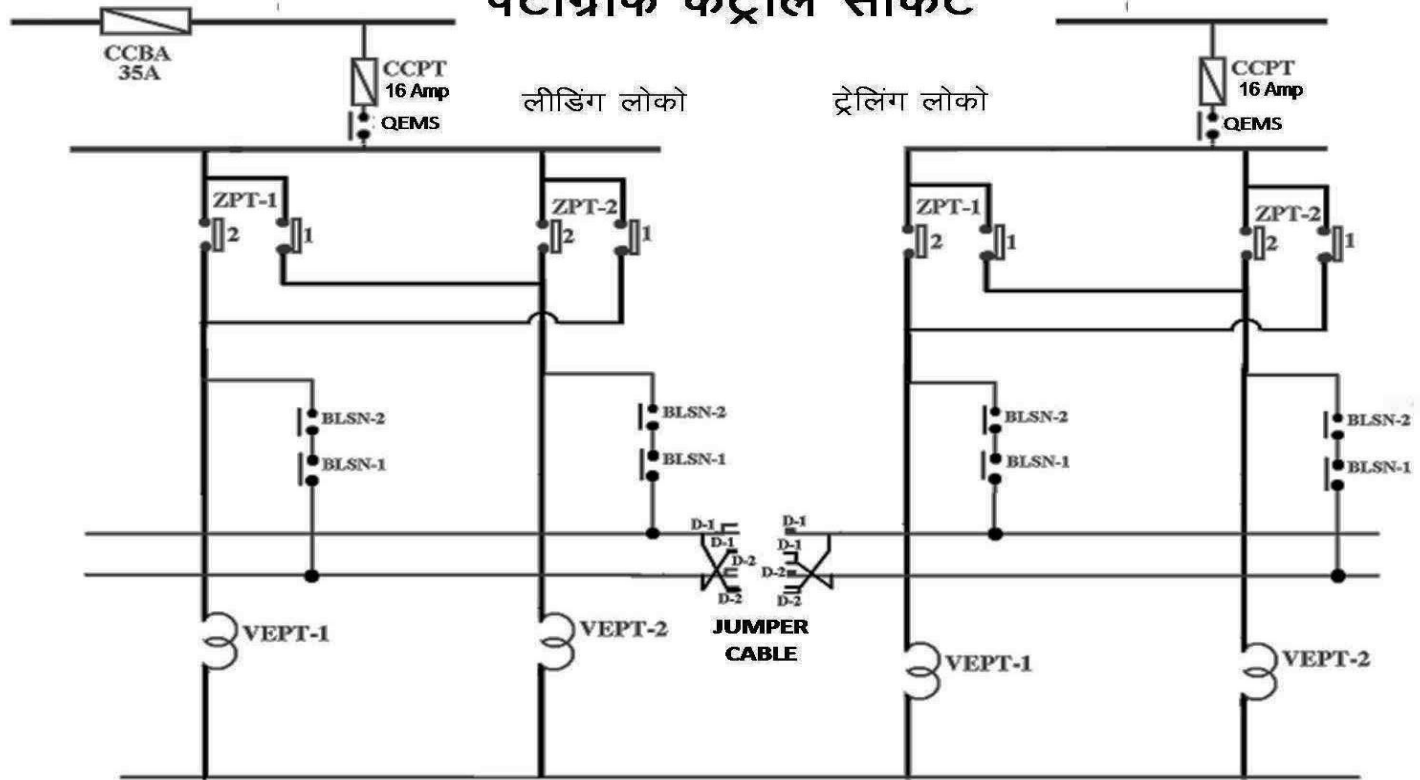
पेंटोग्राफ कंट्रोल सर्किट

CCBA
35A

CCPT
16 Amp
QEMS

लीडिंग लोको

ट्रेलिंग लोको

CCPT
16 Amp
QEMS

ZPT-1
2
1

ZPT-2
2
1

ZPT-1
2
1

ZPT-2
2
1

BLSN-2
BLSN-1

BLSN-2
BLSN-1

BLSN-2
BLSN-1

BLSN-2
BLSN-1

D-1
D-1
D-2
D-2

D-1
D-1
D-2
D-2

VEPT-1

VEPT-2

JUMPER
CABLE

VEPT-1

VEPT-2